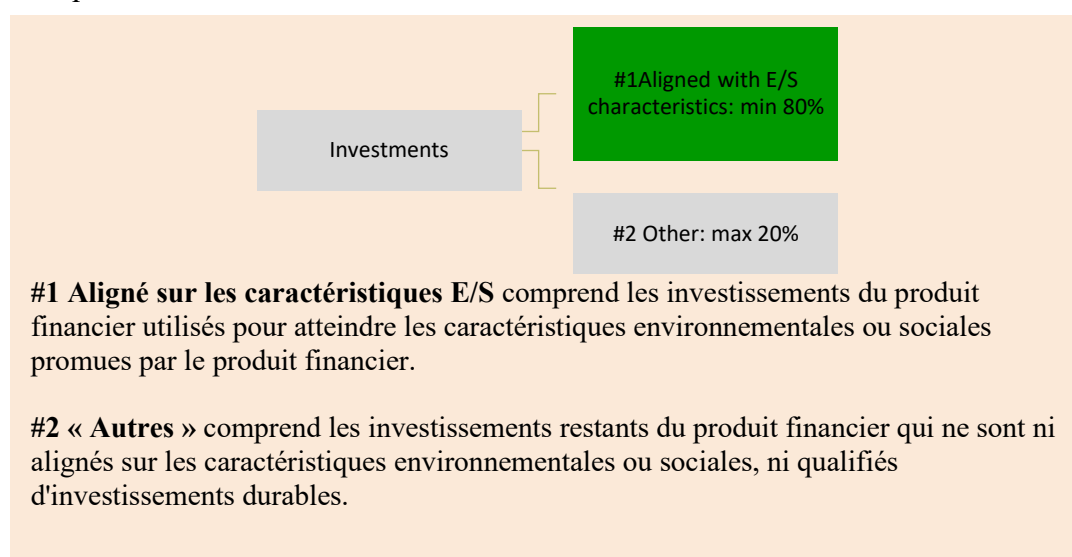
Investments

#1Aligned with E/S characteristics: min 80%

#2 Other: max 20%

**#1 Aligné sur les caractéristiques E/S** comprend les investissements du produit financier utilisés pour atteindre les caractéristiques environnementales ou sociales promues par le produit financier.

**#2 « Autres »** comprend les investissements restants du produit financier qui ne sont ni alignés sur les caractéristiques environnementales ou sociales, ni qualifiés d'investissements durables.